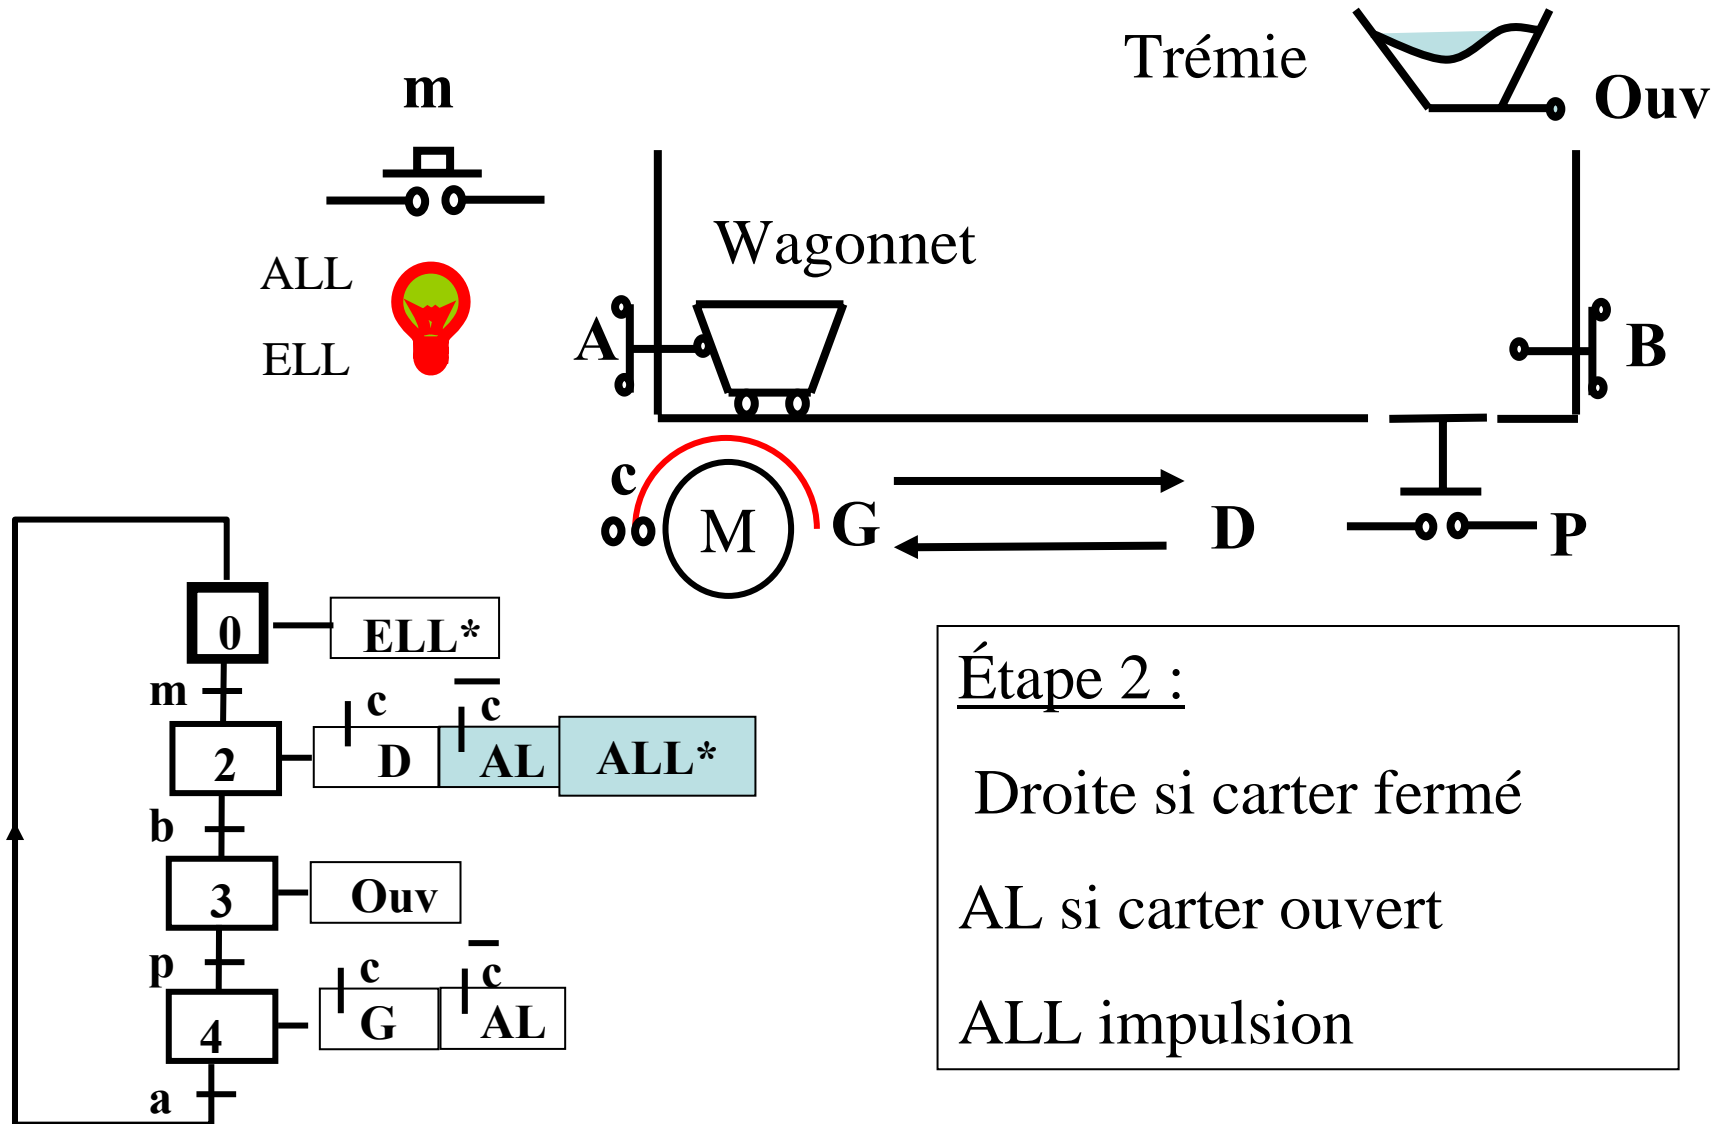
Trémie

Ouv

m

Wagonnet

ALL

ELL

A

B

c

M

G

D

P

0

ELL*

m

2

c
D

$\overline{c}$
AL

ALL*

b

3

Ouv

p

4

c
G

$\overline{c}$
AL

a

Étape 2 :

Droite si carter fermé

AL si carter ouvert

ALL impulsion